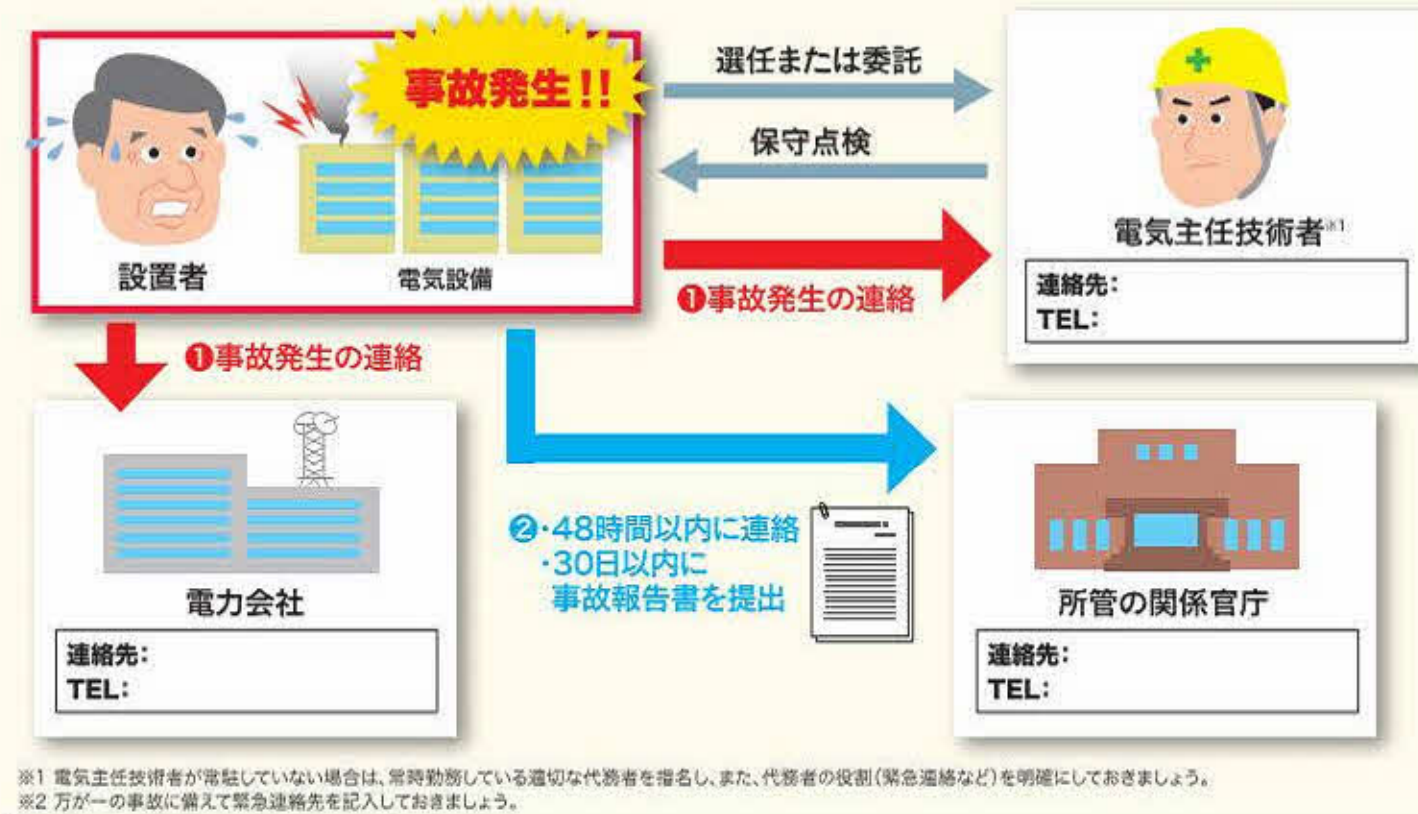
事故発生!!

設置者

電気設備

選任または委託

保守点検

電気主任技術者※1

連絡先:
TEL:

❶事故発生の連絡

❶事故発生の連絡

電力会社

連絡先:
TEL:

❷・48時間以内に連絡
・30日以内に
事故報告書を提出

所管の関係官庁

連絡先:
TEL:

※1 電気主任技術者が常駐していない場合は、常時勤務している適切な代務者を指名し、また、代務者の役割(緊急連絡など)を明確にしておきましょう。
※2 万が一の事故に備えて緊急連絡先を記入しておきましょう。